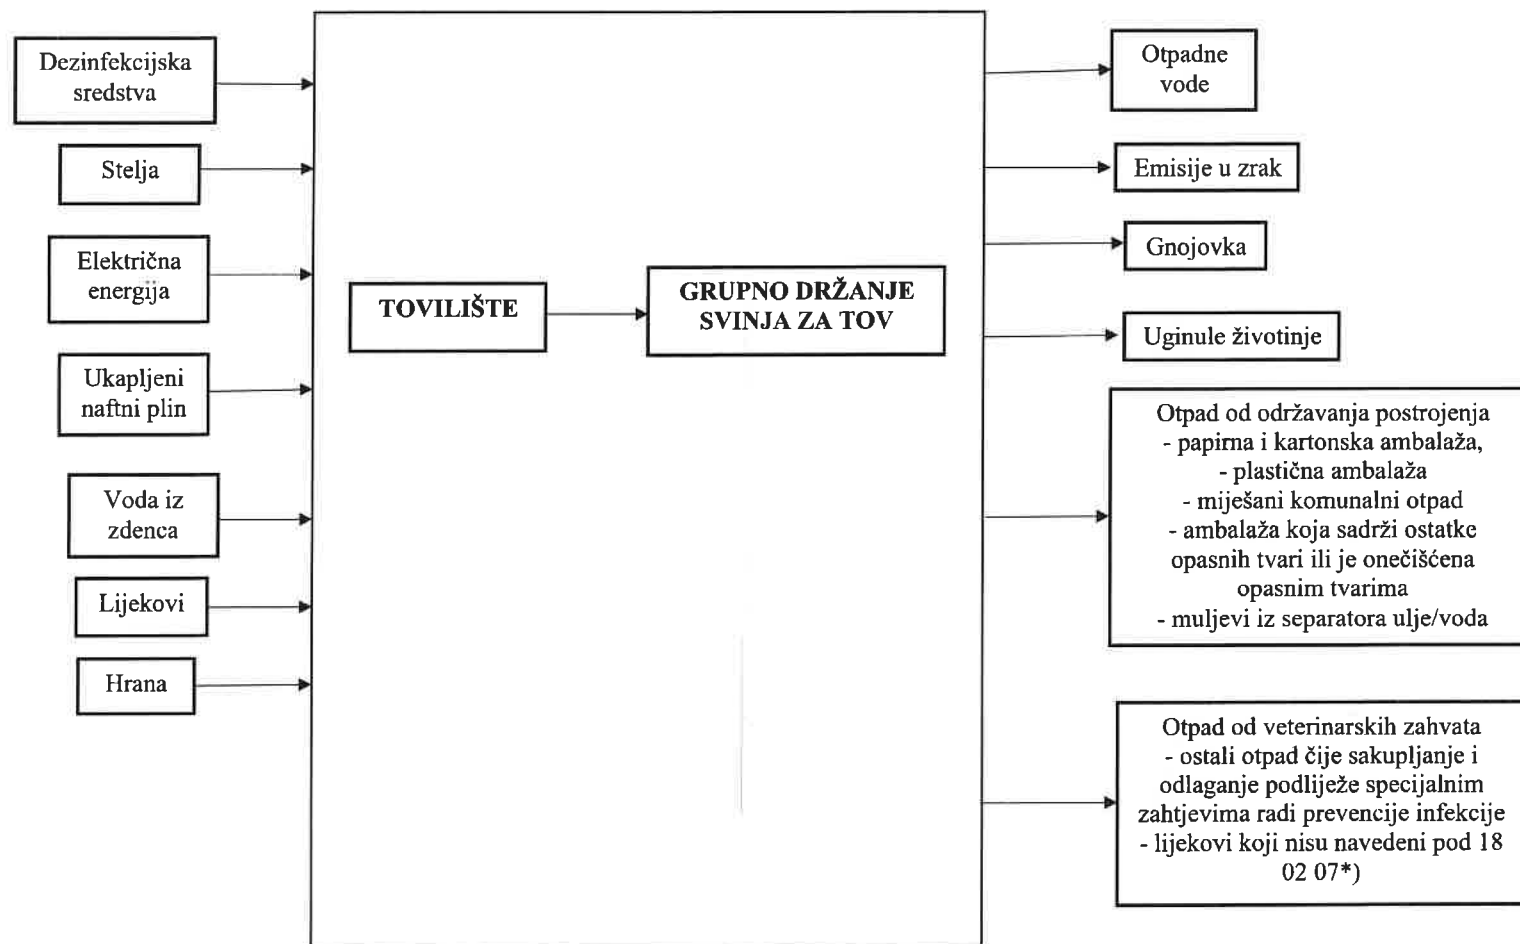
Dezinfekcijska sredstva

Stelja

Električna energija

Ukapljeni naftni plin

Voda iz zdenca

Lijekovi

Hrana

TOVILIŠTE

GRUPNO DRŽANJE SVINJA ZA TOV

Otpadne vode

Emisije u zrak

Gnojovka

Uginule životinje

Otpad od održavanja postrojenja
- papirna i kartonska ambalaža,
- plastična ambalaža
- miješani komunalni otpad
- ambalaža koja sadrži ostatke opasnih tvari ili je onečišćena opasnim tvarima
- muljevi iz separatora ulje/voda

Otpad od veterinarskih zahvata
- ostali otpad čije sakupljanje i odlaganje podliježe specijalnim zahtjevima radi prevencije infekcije
- lijekovi koji nisu navedeni pod 18 02 07*)